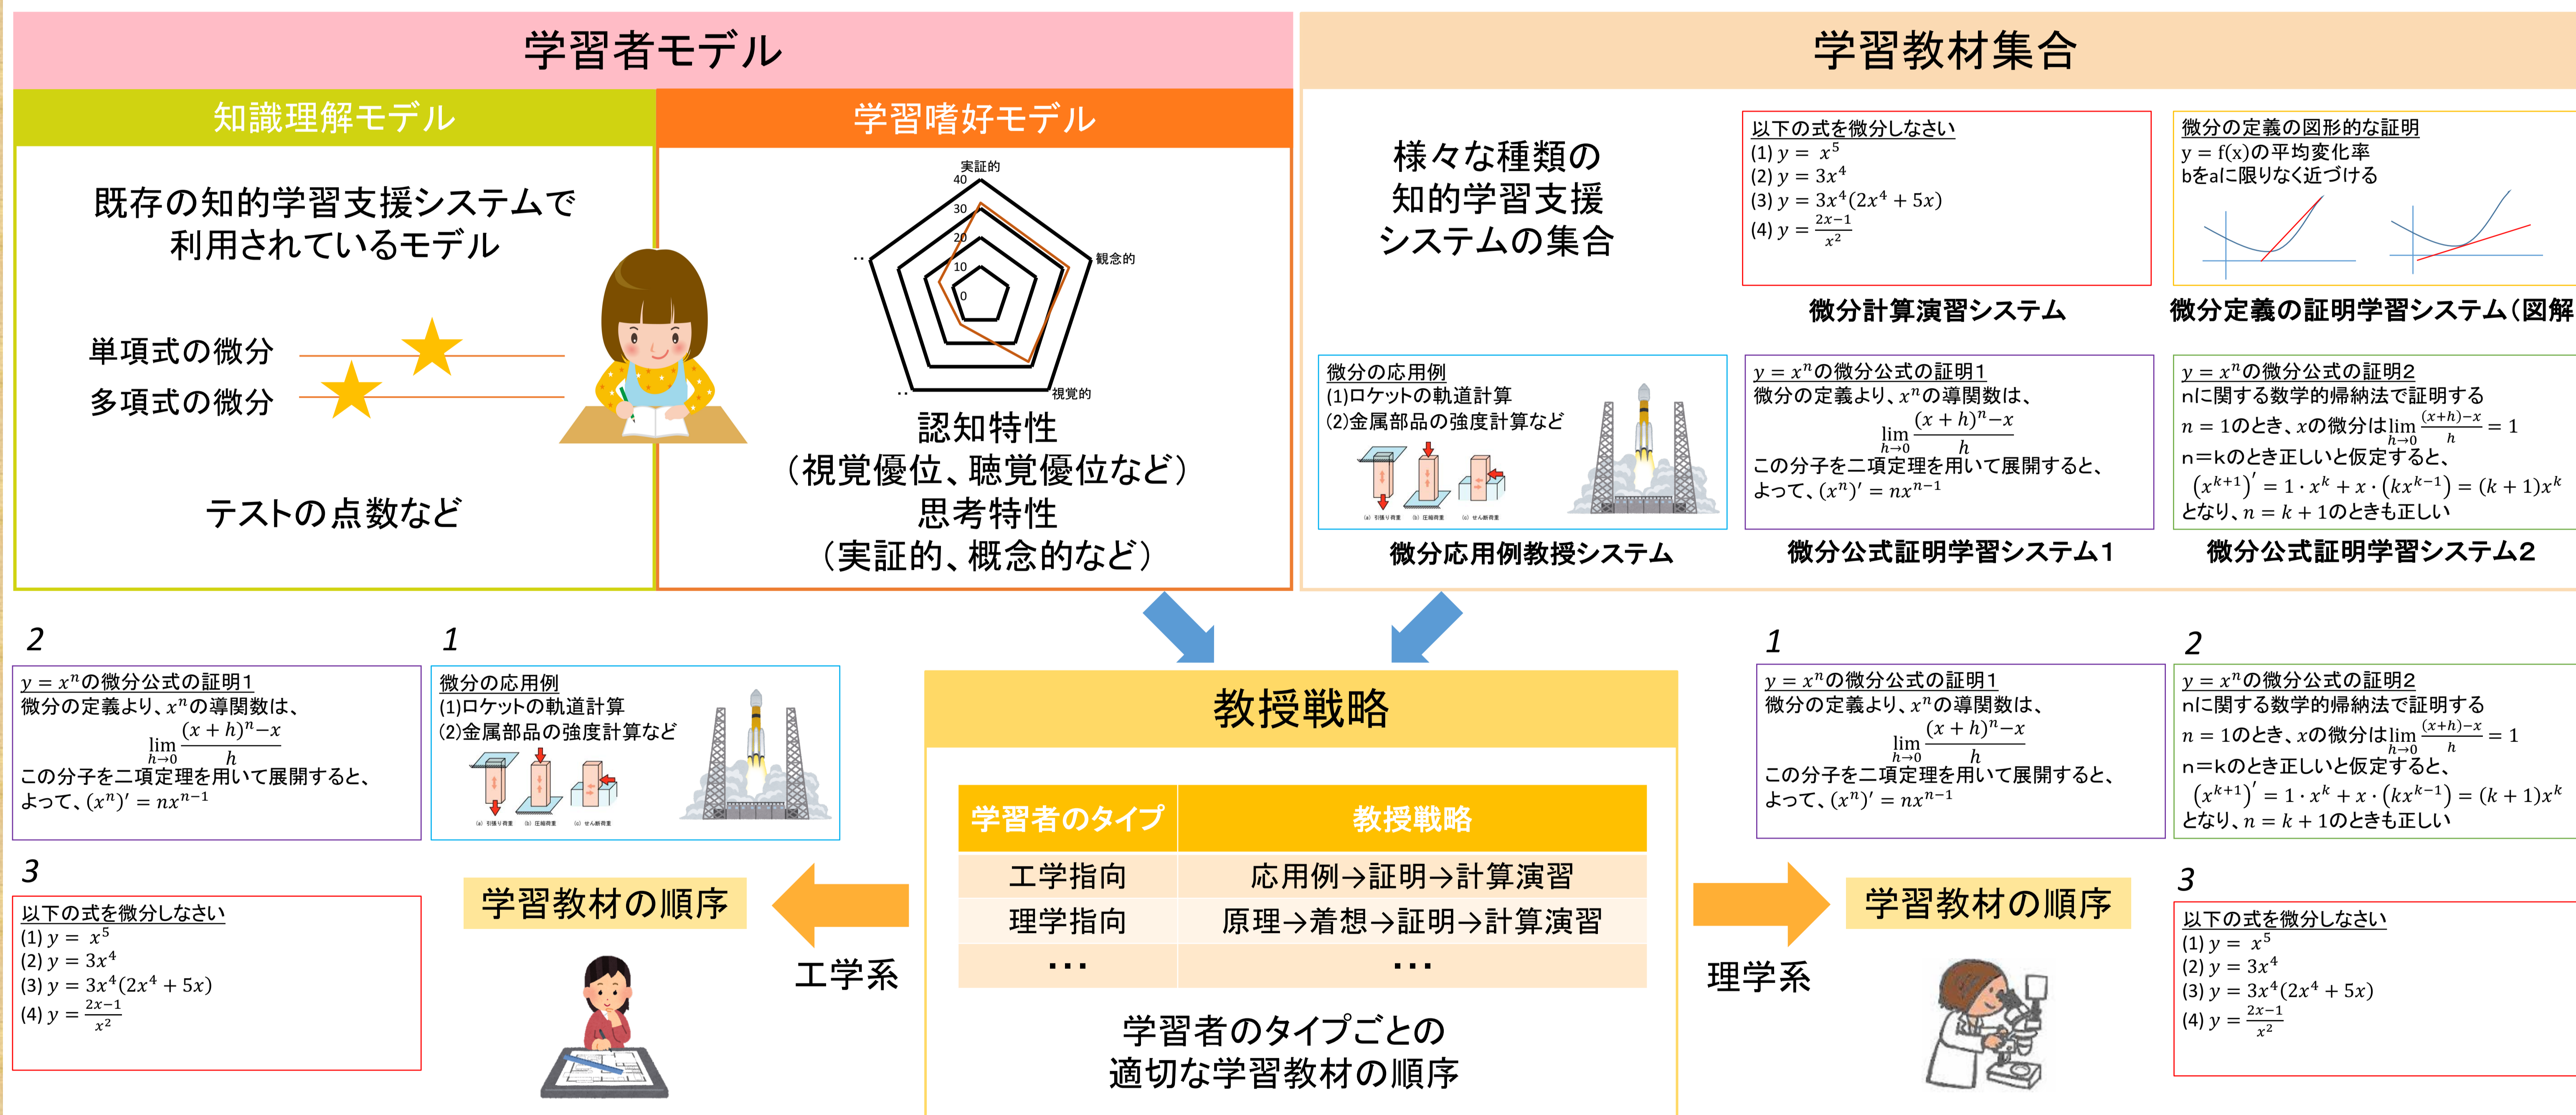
学習者モデル

知識理解モデル

既存の知的学習支援システムで利用されているモデル

単項式の微分

多項式の微分

テストの点数など

学習嗜好モデル

実証的
40
30
20
10
0
観念的
視覚的
..
..

認知特性
（視覚優位、聴覚優位など）
思考特性
（実証的、概念的など）

学習教材集合

様々な種類の知的学習支援システムの集合

以下の式を微分しなさい
(1) $y = x^5$
(2) $y = 3x^4$
(3) $y = 3x^4(2x^4 + 5x)$
(4) $y = \frac{2x-1}{x^2}$

微分計算演習システム

微分の定義の図形的な証明
y = f(x)の平均変化率
bをaに限りなく近づける

微分定義の証明学習システム（図解

微分の応用例
(1)ロケットの軌道計算
(2)金属部品の強度計算など

微分応用例教授システム

$y = x^n$の微分公式の証明1
微分の定義より、$x^n$の導関数は、
$\lim_{h \to 0} \frac{(x+h)^n - x}{h}$
この分子を二項定理を用いて展開すると、
よって、$(x^n)' = nx^{n-1}$

微分公式証明学習システム1

$y = x^n$の微分公式の証明2
nに関する数学的帰納法で証明する
$n = 1$のとき、$x$の微分は$\lim_{h \to 0} \frac{(x+h)-x}{h} = 1$
n=kのとき正しいと仮定すると、
$(x^{k+1})' = 1 \cdot x^k + x \cdot (kx^{k-1}) = (k+1)x^k$
となり、$n = k + 1$のときも正しい

微分公式証明学習システム2

2

$y = x^n$の微分公式の証明1
微分の定義より、$x^n$の導関数は、
$\lim_{h \to 0} \frac{(x+h)^n - x}{h}$
この分子を二項定理を用いて展開すると、
よって、$(x^n)' = nx^{n-1}$

1

微分の応用例
(1)ロケットの軌道計算
(2)金属部品の強度計算など

3

以下の式を微分しなさい
(1) $y = x^5$
(2) $y = 3x^4$
(3) $y = 3x^4(2x^4 + 5x)$
(4) $y = \frac{2x-1}{x^2}$

学習教材の順序

工学系

教授戦略

| 学習者のタイプ | 教授戦略 |
|---|---|
| 工学指向 | 応用例→証明→計算演習 |
| 理学指向 | 原理→着想→証明→計算演習 |
| ・・・ | ・・・ |

学習者のタイプごとの適切な学習教材の順序

1

$y = x^n$の微分公式の証明1
微分の定義より、$x^n$の導関数は、
$\lim_{h \to 0} \frac{(x+h)^n - x}{h}$
この分子を二項定理を用いて展開すると、
よって、$(x^n)' = nx^{n-1}$

2

$y = x^n$の微分公式の証明2
nに関する数学的帰納法で証明する
$n = 1$のとき、$x$の微分は$\lim_{h \to 0} \frac{(x+h)-x}{h} = 1$
n=kのとき正しいと仮定すると、
$(x^{k+1})' = 1 \cdot x^k + x \cdot (kx^{k-1}) = (k+1)x^k$
となり、$n = k + 1$のときも正しい

理学系

学習教材の順序

3

以下の式を微分しなさい
(1) $y = x^5$
(2) $y = 3x^4$
(3) $y = 3x^4(2x^4 + 5x)$
(4) $y = \frac{2x-1}{x^2}$